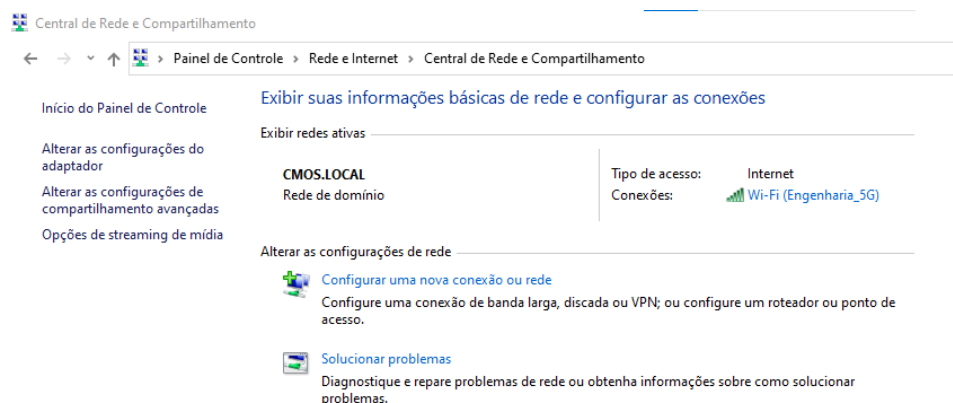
Central de Rede e Compartilhamento

Painel de Controle › Rede e Internet › Central de Rede e Compartilhamento

Início do Painel de Controle

Alterar as configurações do adaptador

Alterar as configurações de compartilhamento avançadas

Opções de streaming de mídia

Exibir suas informações básicas de rede e configurar as conexões

Exibir redes ativas

CMOS.LOCAL
Rede de domínio

Tipo de acesso: Internet
Conexões: Wi-Fi (Engenharia_5G)

Alterar as configurações de rede

Configurar uma nova conexão ou rede
Configure uma conexão de banda larga, discada ou VPN; ou configure um roteador ou ponto de acesso.

Solucionar problemas
Diagnostique e repare problemas de rede ou obtenha informações sobre como solucionar problemas.